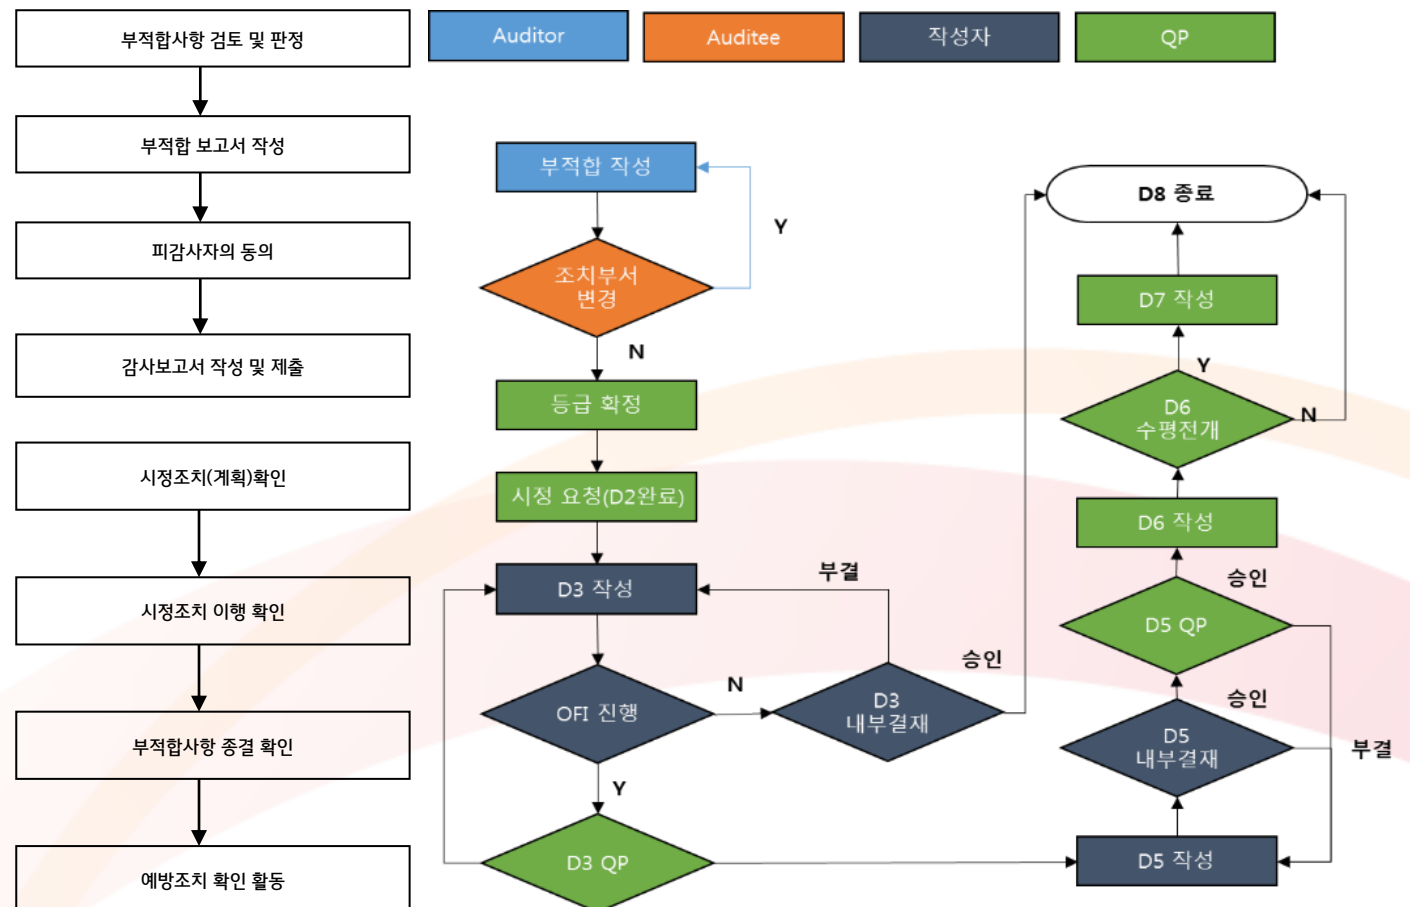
부적합사항 검토 및 판정

부적합 보고서 작성

피감사자의 동의

감사보고서 작성 및 제출

시정조치(계획)확인

시정조치 이행 확인

부적합사항 종결 확인

예방조치 확인 활동

Auditor

Auditee

작성자

QP

부적합 작성

Y

조치부서 변경

N

등급 확정

시정 요청(D2완료)

D3 작성

부결

승인

OFI 진행

N

D3 내부결재

Y

D3 QP

D8 종료

D7 작성

Y

D6 수평전개

N

D6 작성

승인

D5 QP

승인

D5 내부결재

부결

D5 작성